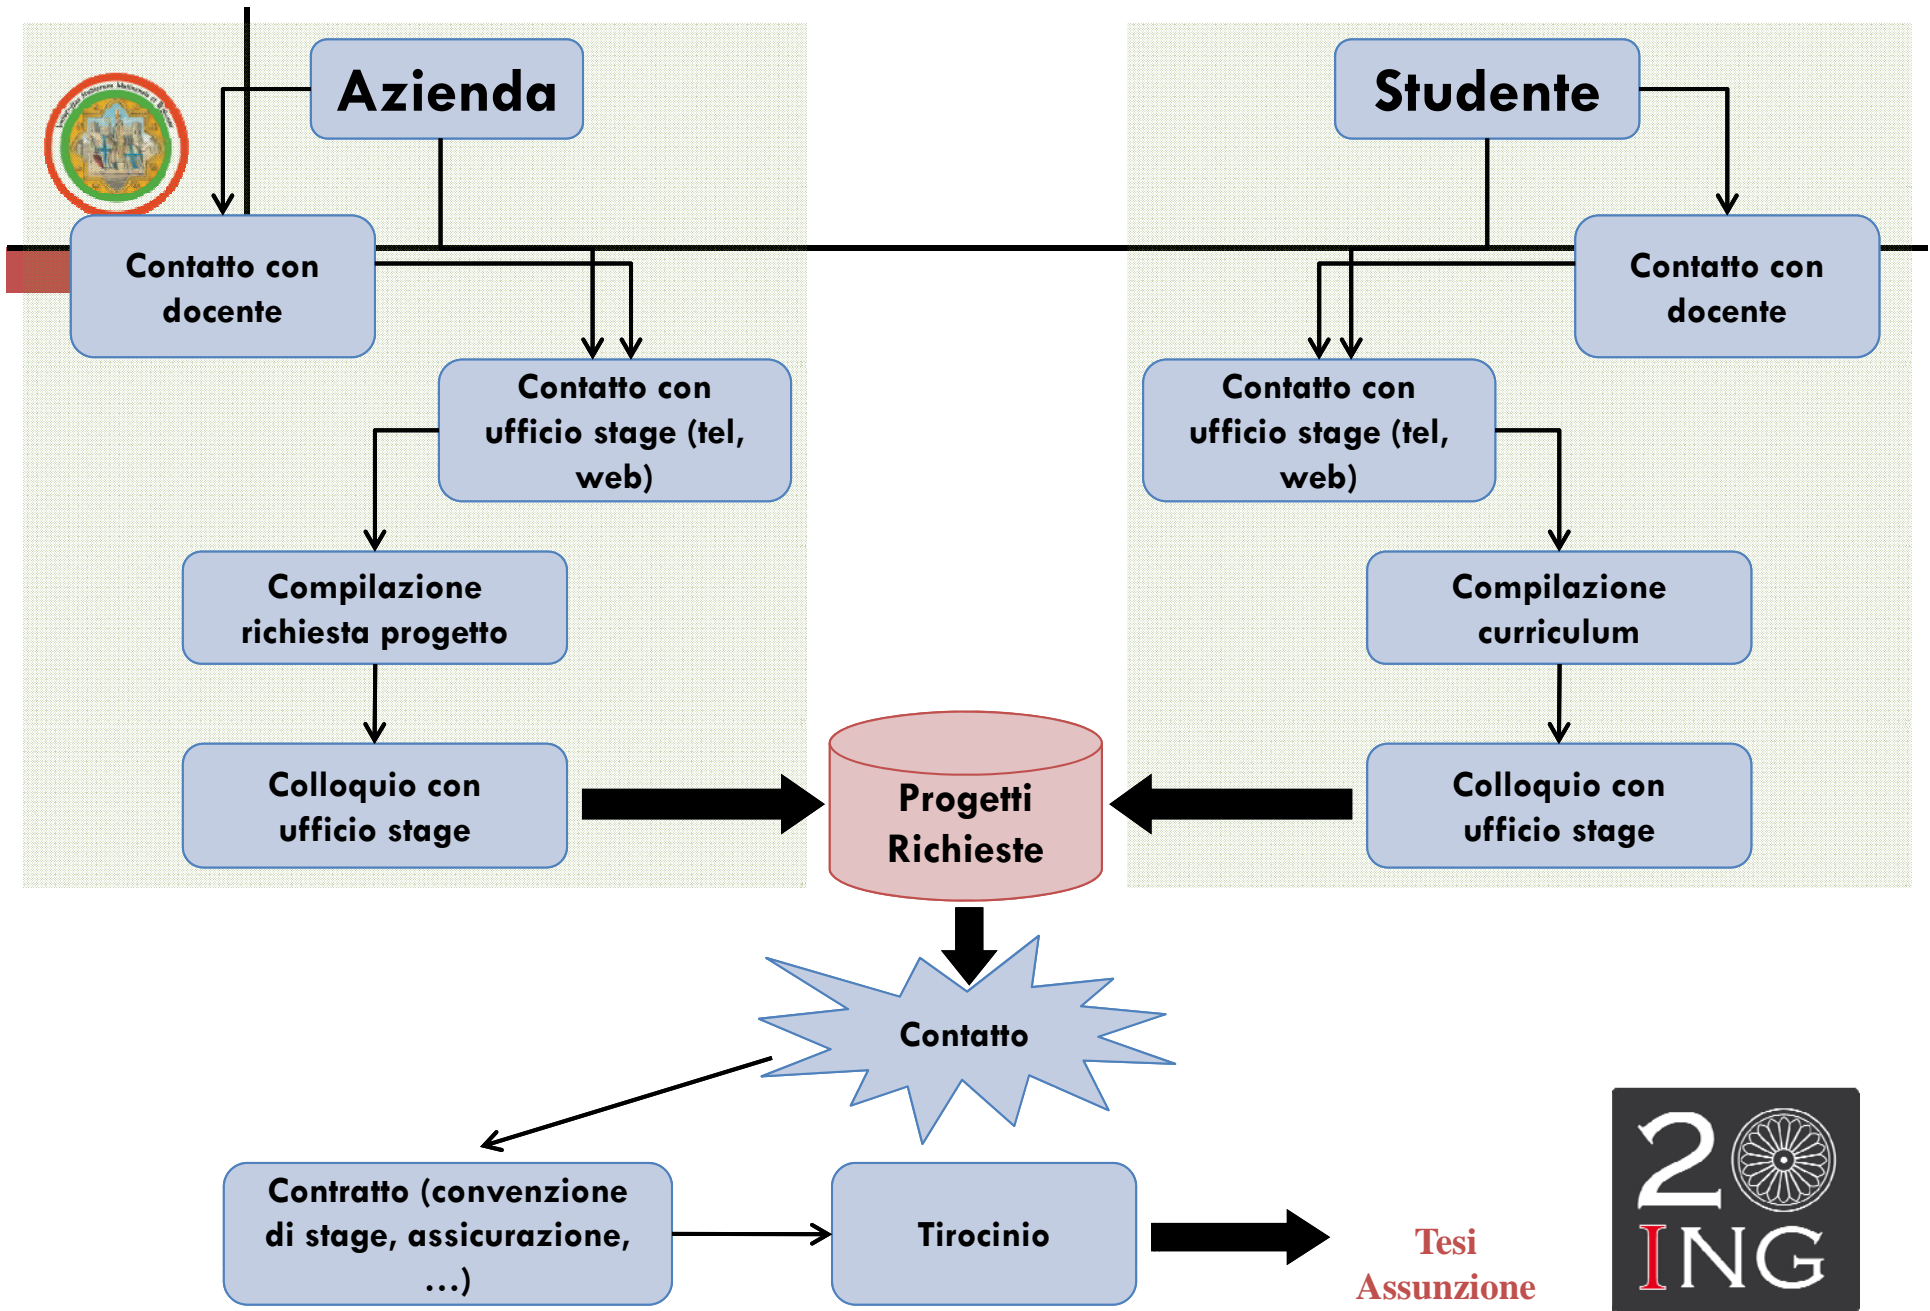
Azienda

Studente

Contatto con docente

Contatto con docente

Contatto con ufficio stage (tel, web)

Contatto con ufficio stage (tel, web)

Compilazione richiesta progetto

Compilazione curriculum

Colloquio con ufficio stage

Progetti Richieste

Colloquio con ufficio stage

Contatto

Contratto (convenzione di stage, assicurazione, …)

Tirocinio

Tesi
Assunzione

2
ING